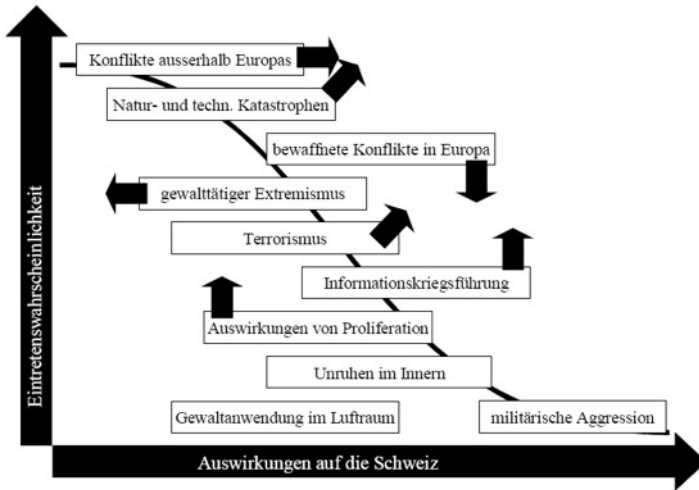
Eintretenswahrscheinlichkeit

Konflikte ausserhalb Europas

Natur- und techn. Katastrophen

bewaffnete Konflikte in Europa

gewalttätiger Extremismus

Terrorismus

Informationskriegsführung

Auswirkungen von Proliferation

Unruhen im Innern

Gewaltanwendung im Luftraum

militärische Aggression

Auswirkungen auf die Schweiz